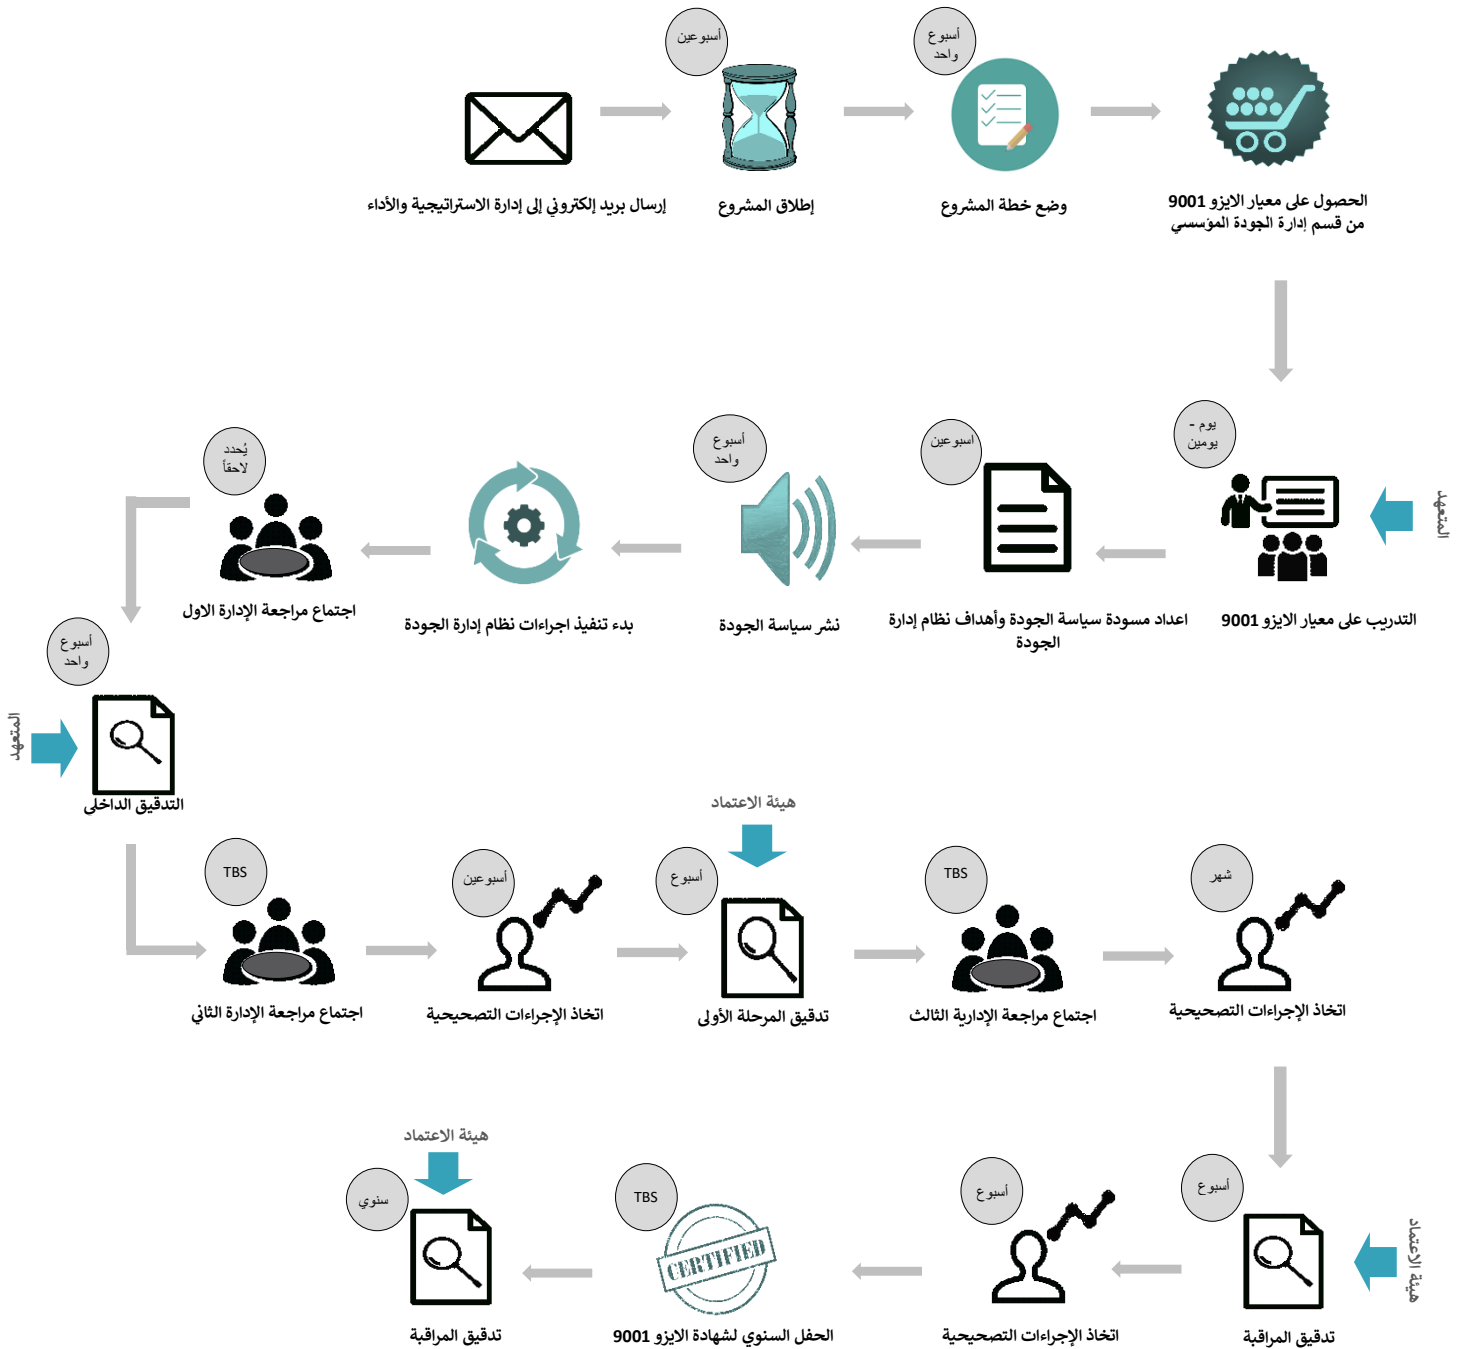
أسبوع واحد
أسبوعين

الحصول على معيار الايزو 9001 من قسم إدارة الجودة المؤسسي
وضع خطة المشروع
إطلاق المشروع
إرسال بريد إلكتروني إلى إدارة الاستراتيجية والأداء

يوم - يومين
أسبوعين
أسبوع واحد
يُحدد لاحقاً

المتعهد
التدريب على معيار الايزو 9001
اعداد مسودة سياسة الجودة وأهداف نظام إدارة الجودة
نشر سياسة الجودة
بدء تنفيذ اجراءات نظام إدارة الجودة
اجتماع مراجعة الإدارة الاول

أسبوع واحد
المتعهد
التدقيق الداخلي

هيئة الاعتماد
TBS
أسبوعين
أسبوع
TBS
شهر

اجتماع مراجعة الإدارة الثاني
اتخاذ الإجراءات التصحيحية
تدقيق المرحلة الأولى
اجتماع مراجعة الإدارية الثالث
اتخاذ الإجراءات التصحيحية

هيئة الاعتماد
سنوي
TBS
أسبوع
أسبوع
هيئة الاعتماد

CERTIFIED

تدقيق المراقبة
الحفل السنوي لشهادة الايزو 9001
اتخاذ الإجراءات التصحيحية
تدقيق المراقبة